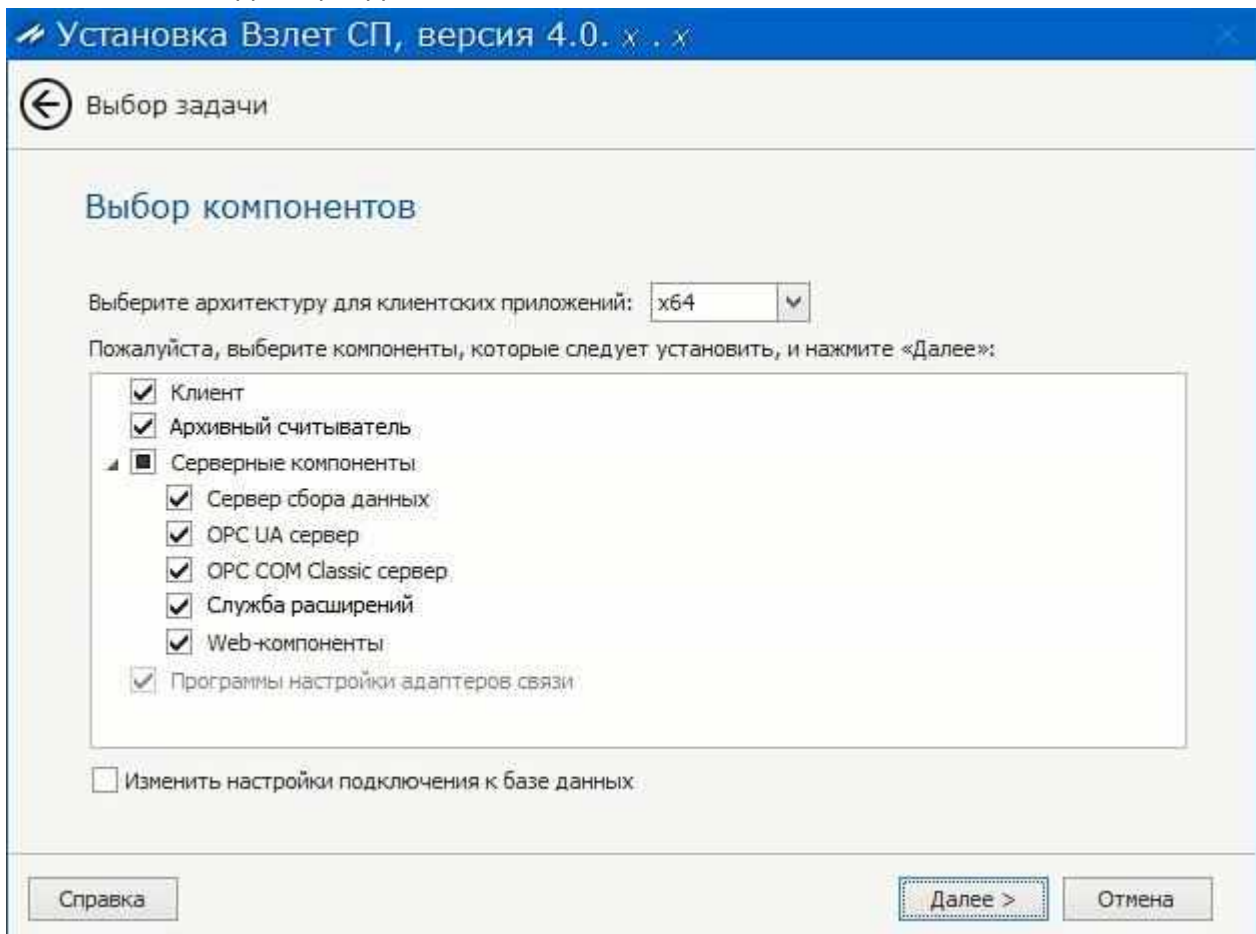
Установка Взлет СП, версия 4.0. x . x

Выбор задачи

Выбор компонентов

Выберите архитектуру для клиентских приложений: x64

Пожалуйста, выберите компоненты, которые следует установить, и нажмите «Далее»:

Клиент
Архивный считыватель
Серверные компоненты
Сервер сбора данных
OPC UA сервер
OPC COM Classic сервер
Служба расширений
Web-компоненты
Программы настройки адаптеров связи

Изменить настройки подключения к базе данных

Справка

Далее >

Отмена